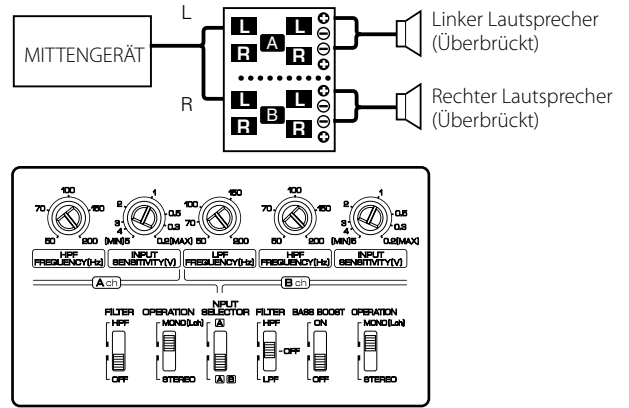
L

R

MITTENGERÄT

L R A L R

L R B L R

Linker Lautsprecher (Überbrückt)

Rechter Lautsprecher (Überbrückt)

100 70 150 50 200
HPF FREQUENCY(Hz)

2 1 3 0.5 4 0.3 (MIN)5 0.2(MAX)
INPUT SENSITIVITY(V)

100 150 70 50 200
LPF FREQUENCY(Hz)

100 70 150 50 200
HPF FREQUENCY(Hz)

2 1 3 0.5 4 0.3 (MIN)5 0.2(MAX)
INPUT SENSITIVITY(V)

A ch

B ch

FILTER HPF OFF

OPERATION MONO(Lch) STEREO

INPUT SELECTOR A A B

FILTER HPF OFF LPF

BASS BOOST ON OFF

OPERATION MONO(Lch) STEREO